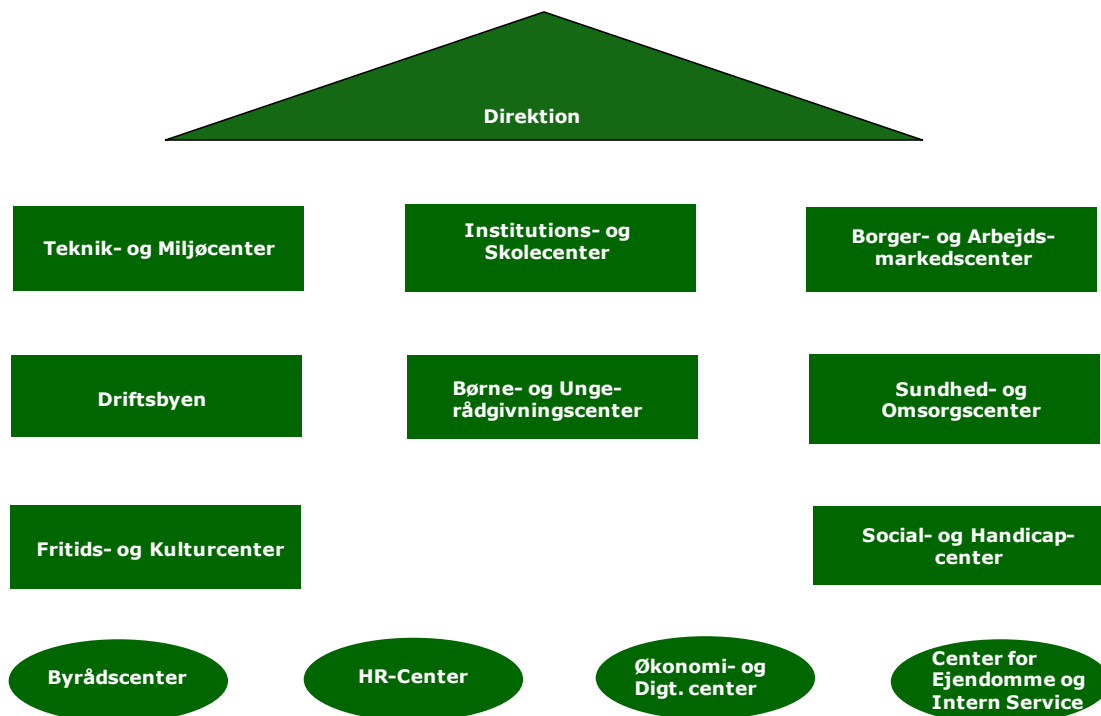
Direktion

Teknik- og Miljøcenter

Institutions- og Skolecenter

Borger- og Arbejdsmarkedscenter

Driftsbyen

Børne- og Ungerådgivningscenter

Sundhed- og Omsorgscenter

Fritids- og Kulturcenter

Social- og Handicapcenter

Byrådscenter

HR-Center

Økonomi- og Digt. center

Center for Ejendomme og Intern Service